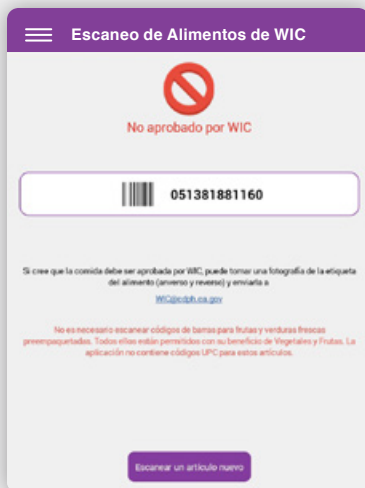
Escaneo de Alimentos de WIC

No aprobado por WIC

051381881160

Si cree que la comida debe ser aprobada por WIC, puede tomar una fotografía de la etiqueta del alimento (anverso y reverso) y enviarla a

WIC@cdph.ca.gov

No es necesario escanear códigos de barras para frutas y verduras frescas preempaquetadas. Todos ellos están permitidos con su beneficio de Vegetales y Frutas. La aplicación no contiene códigos UPC para estos artículos.

Escanear un artículo nuevo